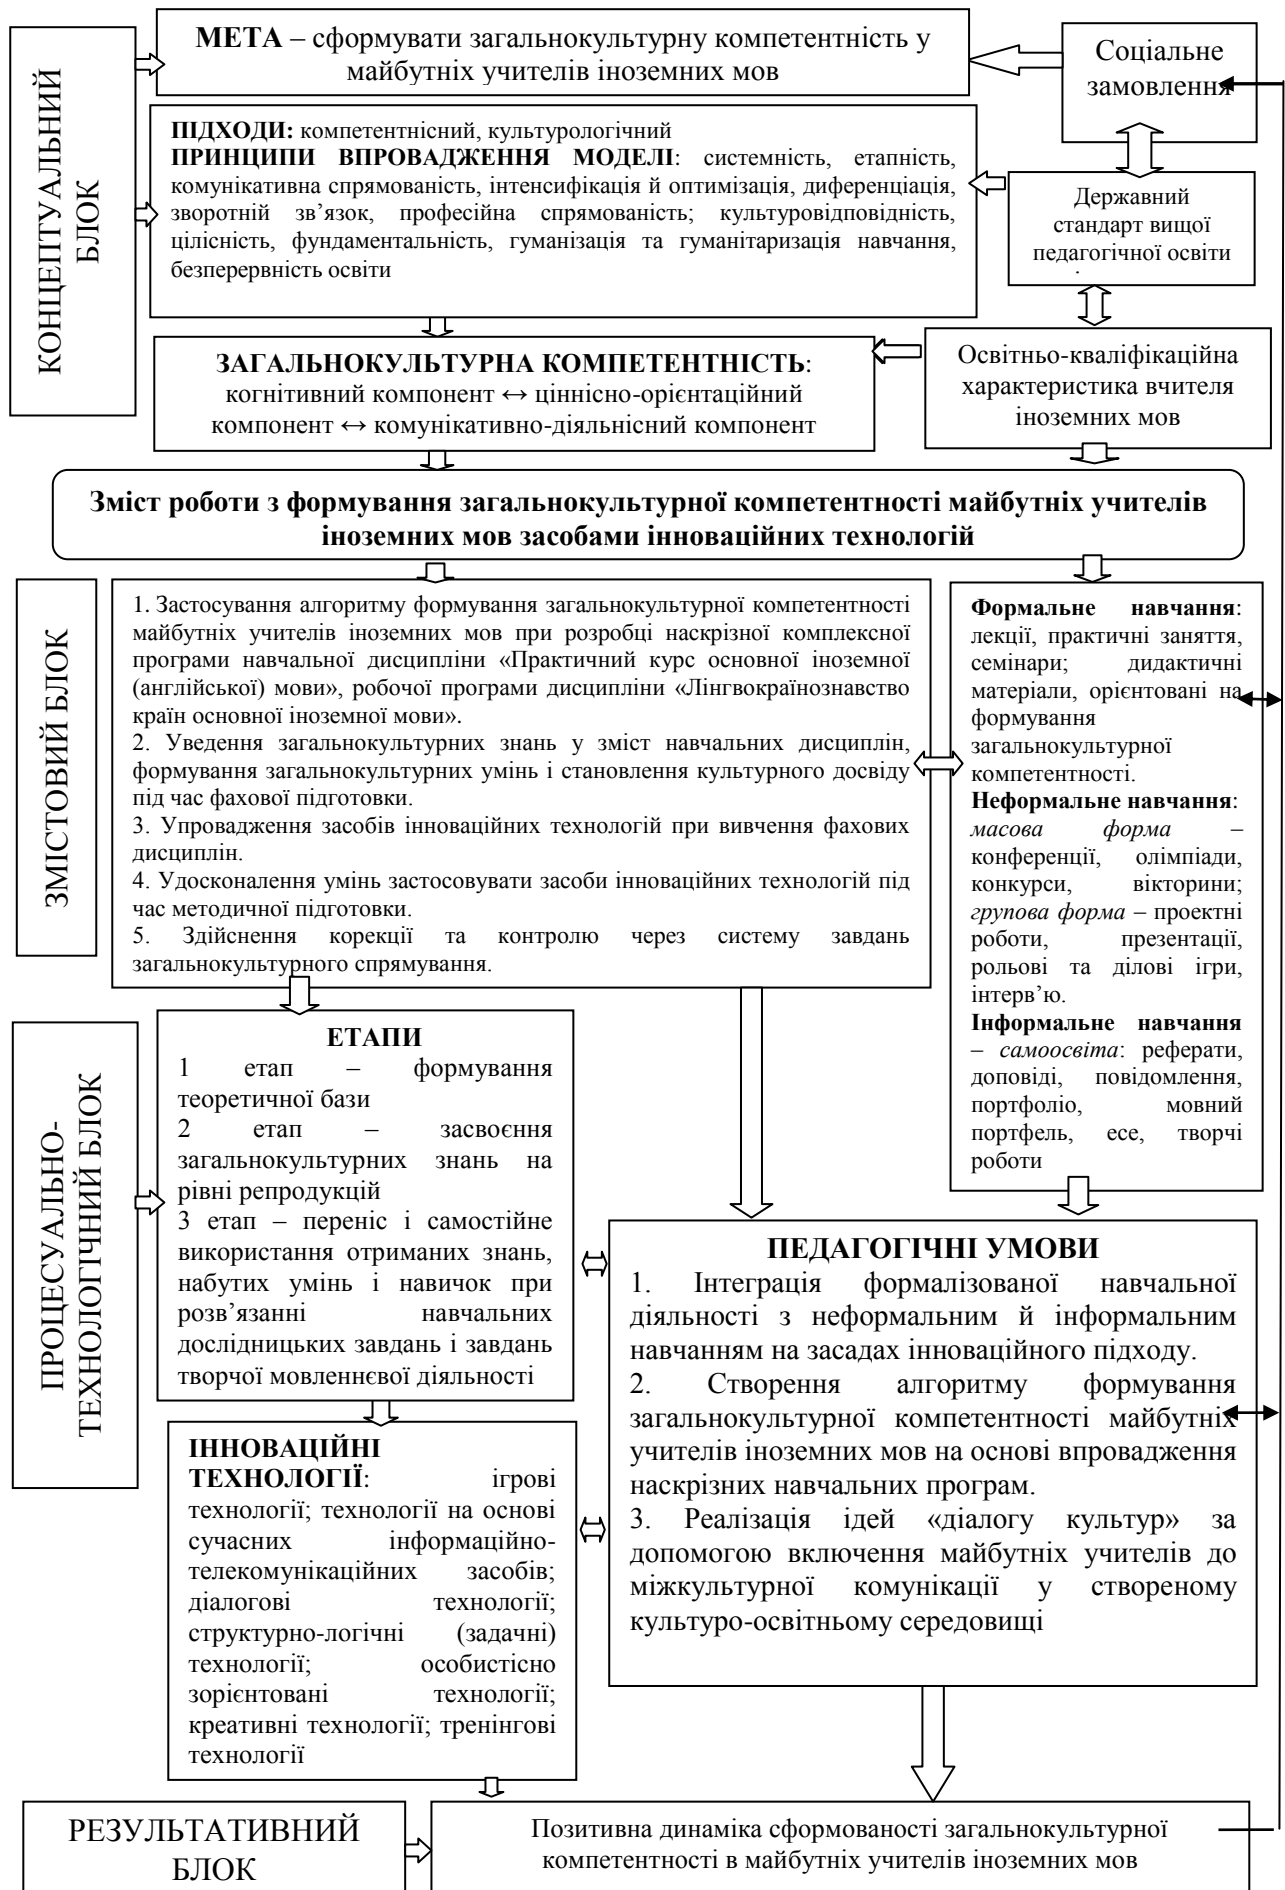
КОНЦЕПТУАЛЬНИЙ БЛОК

**МЕТА** – сформувати загальнокультурну компетентність у майбутніх учителів іноземних мов

Соціальне замовлення

**ПІДХОДИ:** компетентнісний, культурологічний
**ПРИНЦИПИ ВПРОВАДЖЕННЯ МОДЕЛІ**: системність, етапність, комунікативна спрямованість, інтенсифікація й оптимізація, диференціація, зворотній зв'язок, професійна спрямованість; культуровідповідність, цілісність, фундаментальність, гуманізація та гуманітаризація навчання, безперервність освіти

Державний стандарт вищої педагогічної освіти

**ЗАГАЛЬНОКУЛЬТУРНА КОМПЕТЕНТНІСТЬ**: когнітивний компонент ↔ ціннісно-орієнтаційний компонент ↔ комунікативно-діяльнісний компонент

Освітньо-кваліфікаційна характеристика вчителя іноземних мов

**Зміст роботи з формування загальнокультурної компетентності майбутніх учителів іноземних мов засобами інноваційних технологій**

ЗМІСТОВИЙ БЛОК

1. Застосування алгоритму формування загальнокультурної компетентності майбутніх учителів іноземних мов при розробці наскрізної комплексної програми навчальної дисципліни «Практичний курс основної іноземної (англійської) мови», робочої програми дисципліни «Лінгвокраїнознавство країн основної іноземної мови».
2. Уведення загальнокультурних знань у зміст навчальних дисциплін, формування загальнокультурних умінь і становлення культурного досвіду під час фахової підготовки.
3. Упровадження засобів інноваційних технологій при вивчення фахових дисциплін.
4. Удосконалення умінь застосовувати засоби інноваційних технологій під час методичної підготовки.
5. Здійснення корекції та контролю через систему завдань загальнокультурного спрямування.

**Формальне навчання**: лекції, практичні заняття, семінари; дидактичні матеріали, орієнтовані на формування загальнокультурної компетентності.
**Неформальне навчання**: *масова форма* – конференції, олімпіади, конкурси, вікторини; *групова форма* – проектні роботи, презентації, рольові та ділові ігри, інтерв'ю.
**Інформальне навчання** – *самоосвіта*: реферати, доповіді, повідомлення, портфоліо, мовний портфель, есе, творчі роботи

ПРОЦЕСУАЛЬНО-ТЕХНОЛОГІЧНИЙ БЛОК

**ЕТАПИ**
1 етап – формування теоретичної бази
2 етап – засвоєння загальнокультурних знань на рівні репродукцій
3 етап – переніс і самостійне використання отриманих знань, набутих умінь і навичок при розв'язанні навчальних дослідницьких завдань і завдань творчої мовленнєвої діяльності

**ПЕДАГОГІЧНІ УМОВИ**
1. Інтеграція формалізованої навчальної діяльності з неформальним й інформальним навчанням на засадах інноваційного підходу.
2. Створення алгоритму формування загальнокультурної компетентності майбутніх учителів іноземних мов на основі впровадження наскрізних навчальних програм.
3. Реалізація ідей «діалогу культур» за допомогою включення майбутніх учителів до міжкультурної комунікації у створеному культуро-освітньому середовищі

**ІННОВАЦІЙНІ ТЕХНОЛОГІЇ**: ігрові технології; технології на основі сучасних інформаційно-телекомунікаційних засобів; діалогові технології; структурно-логічні (задачні) технології; особистісно зорієнтовані технології; креативні технології; тренінгові технології

РЕЗУЛЬТАТИВНИЙ БЛОК

Позитивна динаміка сформованості загальнокультурної компетентності в майбутніх учителів іноземних мов